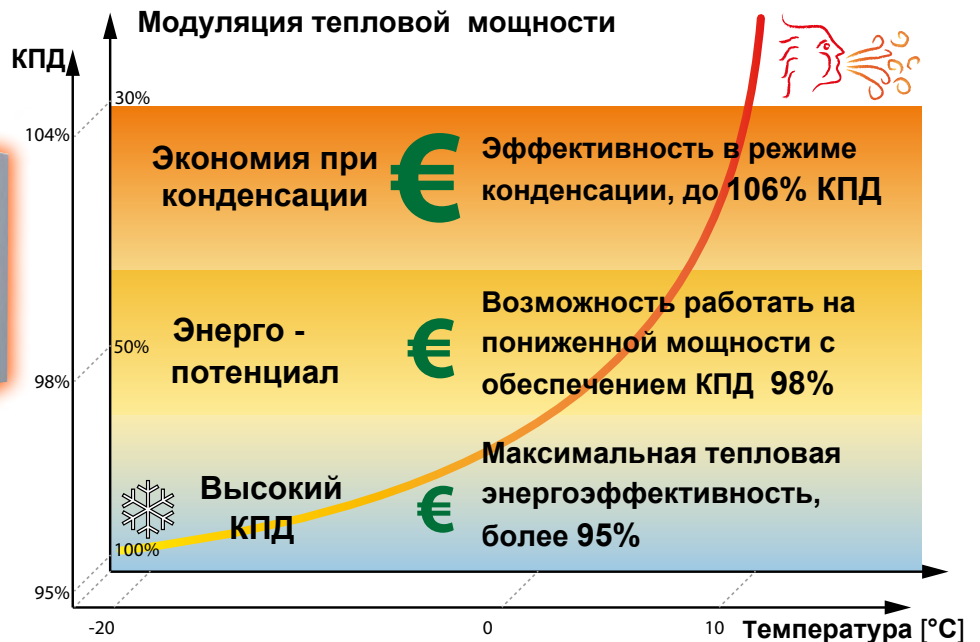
Модуляция тепловой мощности

КПД

30%

104%

Экономия при конденсации

€

Эффективность в режиме конденсации, до 106% КПД

Энерго - потенциал

50%

€

Возможность работать на пониженной мощности с обеспечением КПД 98%

98%

Высокий КПД

€

Максимальная тепловая энергоэффективность, более 95%

100%

95%

-20

0

10

Температура [°C]